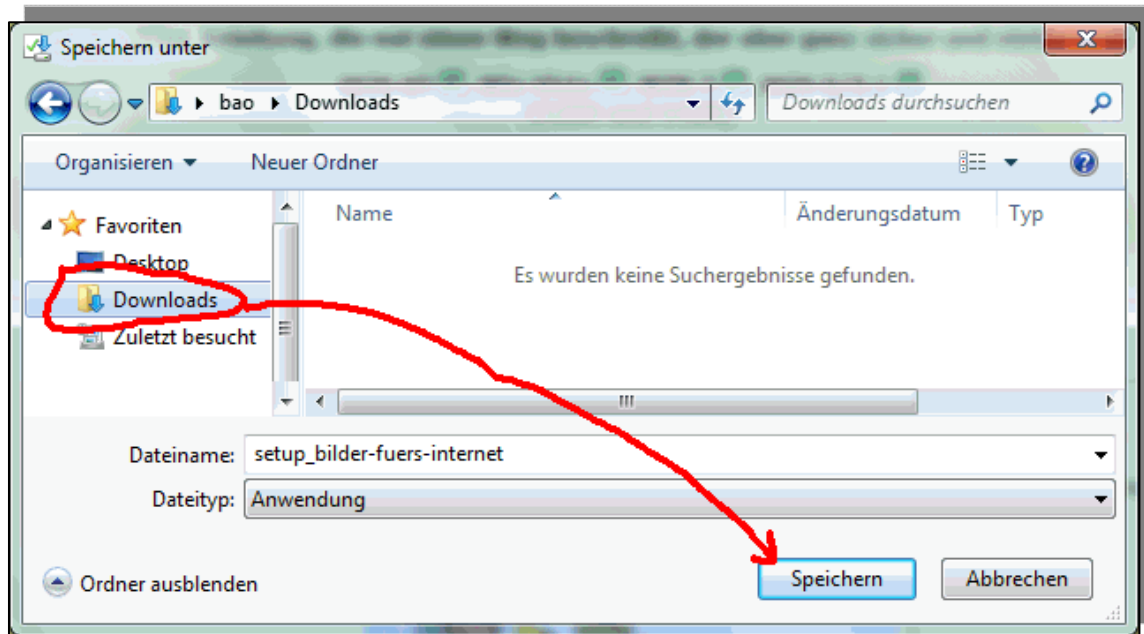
Speichern unter

bao ▸ Downloads

Downloads durchsuchen

Organisieren ▾

Neuer Ordner

Favoriten

Desktop

Downloads

Zuletzt besucht

Name

Änderungsdatum

Typ

Es wurden keine Suchergebnisse gefunden.

Dateiname: setup_bilder-fuers-internet

Dateityp: Anwendung

Ordner ausblenden

Speichern

Abbrechen